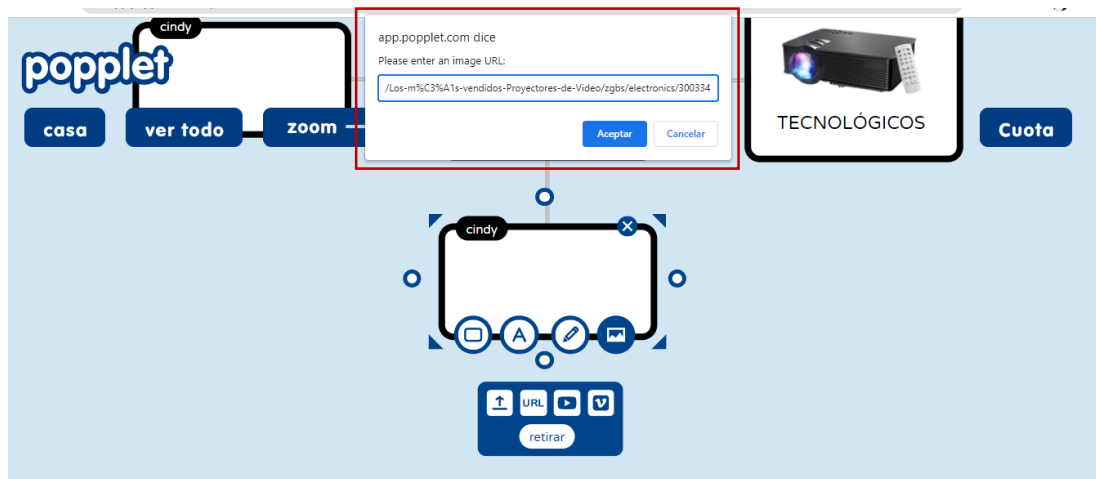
popplet

cindy

casa

ver todo

zoom –

app.popplet.com dice

Please enter an image URL:

/Los-m%C3%A1s-vendidos-Proyectores-de-Video/zgbs/electronics/300334

Aceptar

Cancelar

TECNOLÓGICOS

Cuota

cindy

URL

retirar